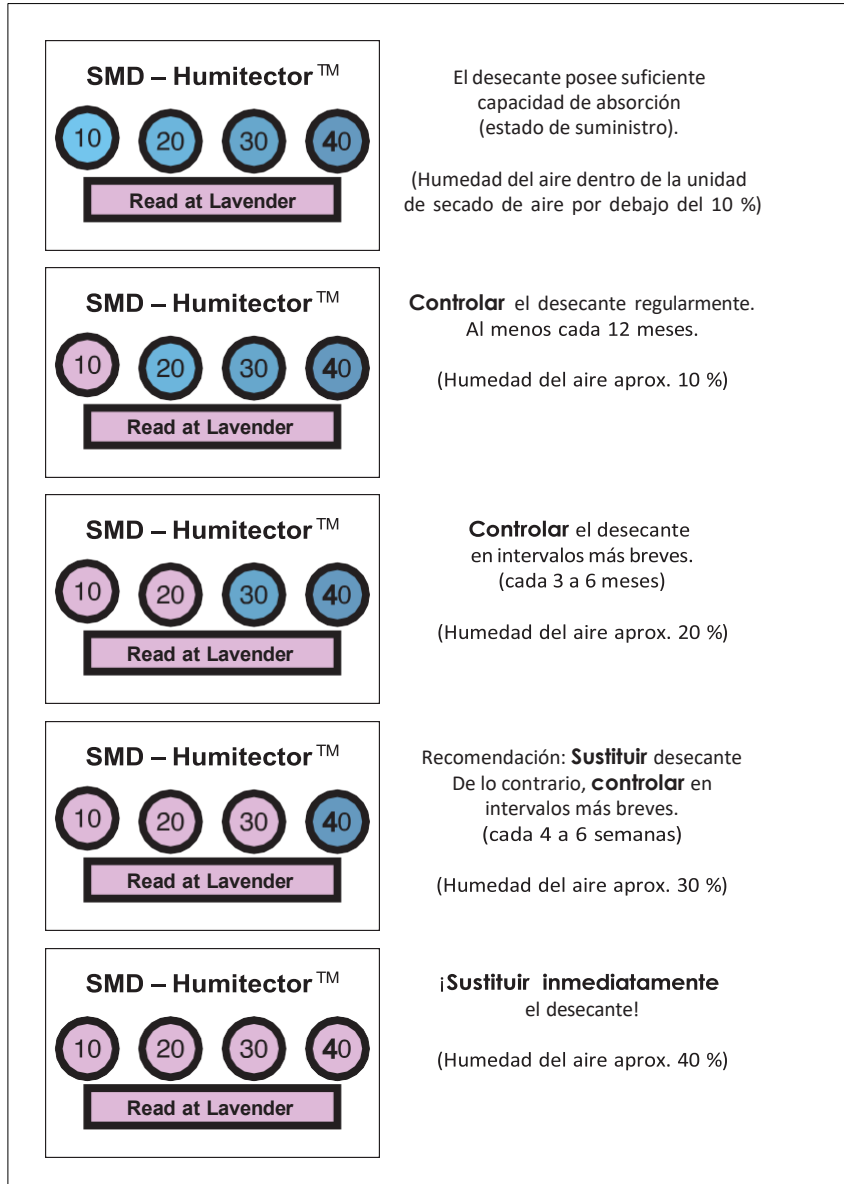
SMD – Humitector™

10 20 30 40

Read at Lavender

El desecante posee suficiente capacidad de absorción (estado de suministro).

(Humedad del aire dentro de la unidad de secado de aire por debajo del 10 %)

SMD – Humitector™

10 20 30 40

Read at Lavender

**Controlar** el desecante regularmente. Al menos cada 12 meses.

(Humedad del aire aprox. 10 %)

SMD – Humitector™

10 20 30 40

Read at Lavender

**Controlar** el desecante en intervalos más breves. (cada 3 a 6 meses)

(Humedad del aire aprox. 20 %)

SMD – Humitector™

10 20 30 40

Read at Lavender

Recomendación: **Sustituir** desecante De lo contrario, **controlar** en intervalos más breves. (cada 4 a 6 semanas)

(Humedad del aire aprox. 30 %)

SMD – Humitector™

10 20 30 40

Read at Lavender

¡**Sustituir inmediatamente** el desecante!

(Humedad del aire aprox. 40 %)